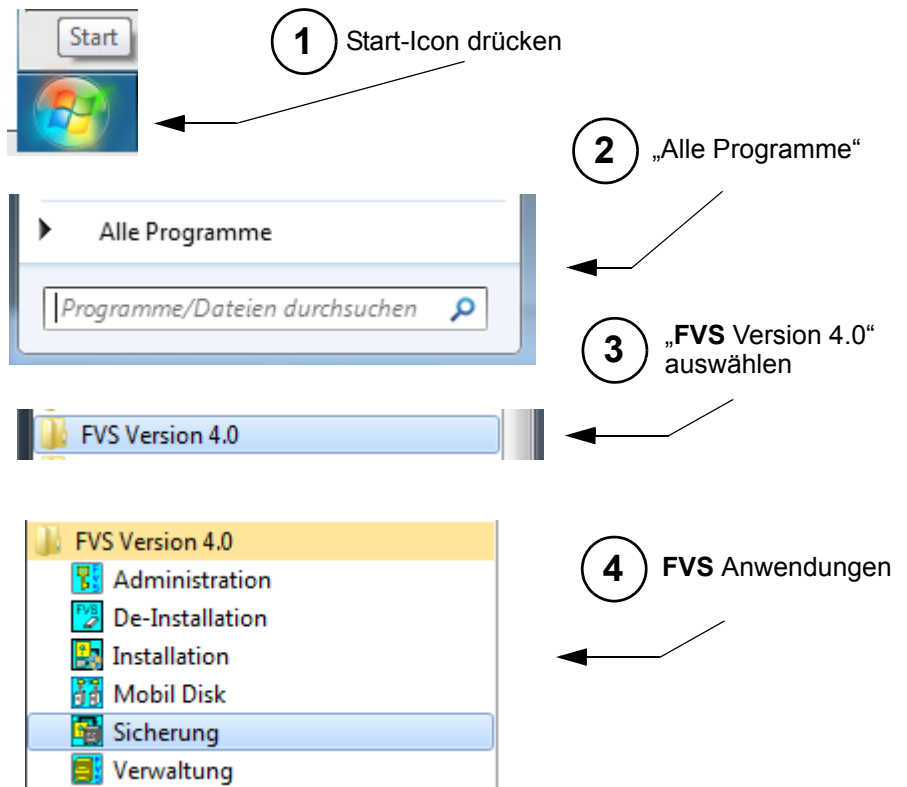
Start

1 Start-Icon drücken

2 „Alle Programme“

Alle Programme

Programme/Dateien durchsuchen

3 „**FVS** Version 4.0“ auswählen

FVS Version 4.0

FVS Version 4.0

Administration

De-Installation

Installation

Mobil Disk

Sicherung

Verwaltung

4 **FVS** Anwendungen